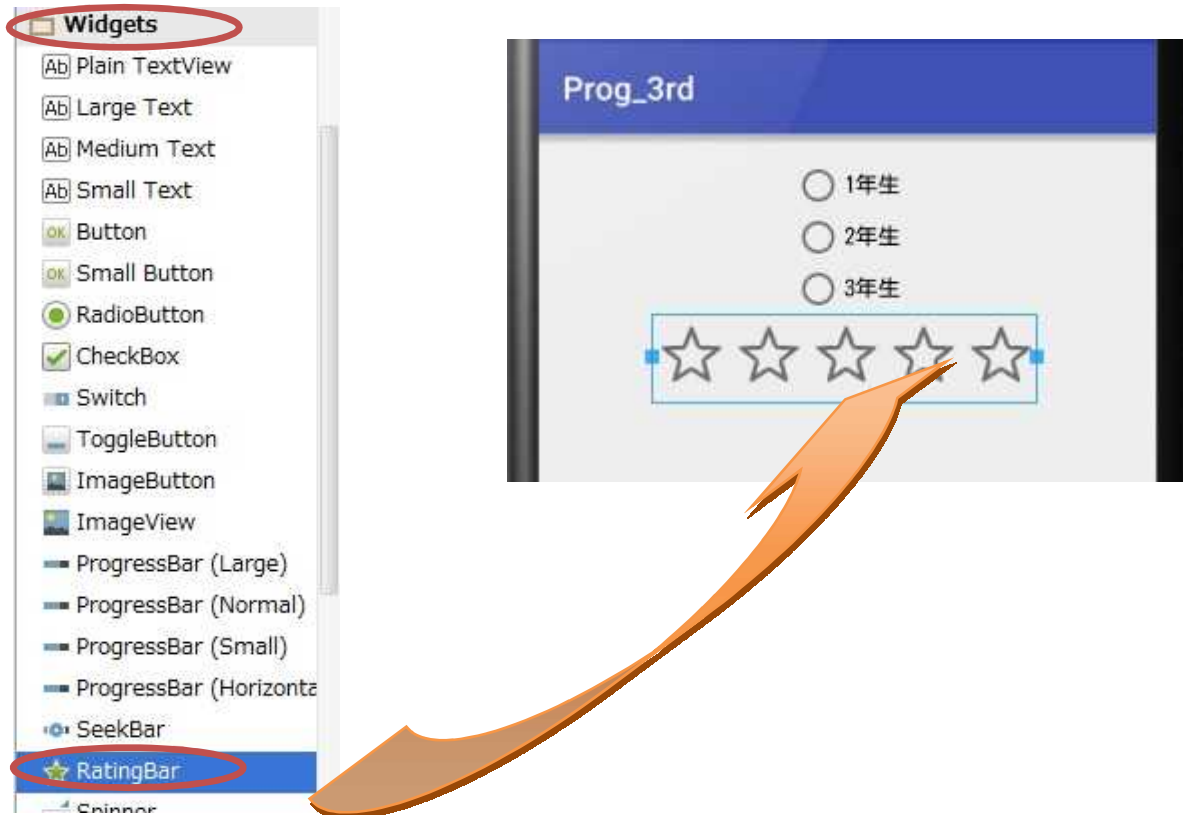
Widgets
Ab Plain TextView
Ab Large Text
Ab Medium Text
Ab Small Text
OK Button
OK Small Button
RadioButton
CheckBox
Switch
ToggleButton
ImageButton
ImageView
ProgressBar (Large)
ProgressBar (Normal)
ProgressBar (Small)
ProgressBar (Horizonta
SeekBar
RatingBar
Spinner

Prog_3rd
1年生
2年生
3年生